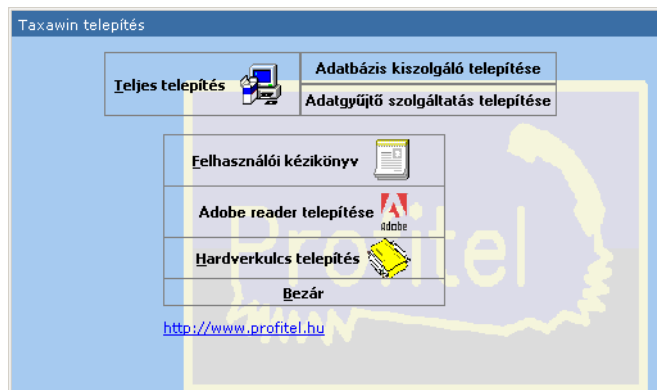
Taxawin telepítés

Teljes telepítés

Adatbázis kiszolgáló telepítése

Adatgyűjtő szolgáltatás telepítése

Felhasználói kézikönyv

Adobe reader telepítése

Adobe

Hardverkulcs telepítés

Bezár

http://www.profitel.hu

Profitel